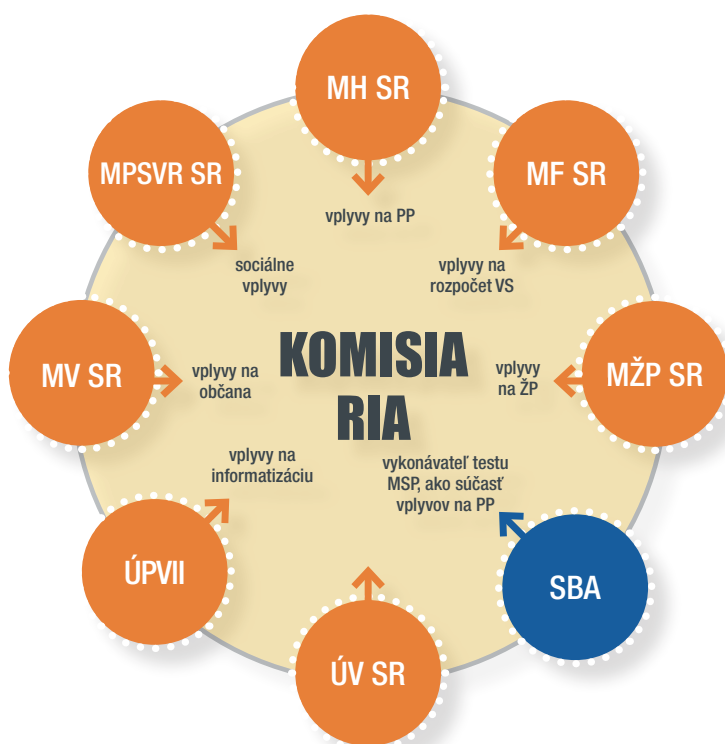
MH SR

MPSVR SR

MF SR

vplyvy na PP

sociálne vplyvy

vplyvy na rozpočet VS

MV SR

vplyvy na občana

KOMISIA RIA

vplyvy na ŽP

MŽP SR

vplyvy na informatizáciu

vykonávateľ testu MSP, ako súčasť vplyvov na PP

ÚPVII

SBA

ÚV SR